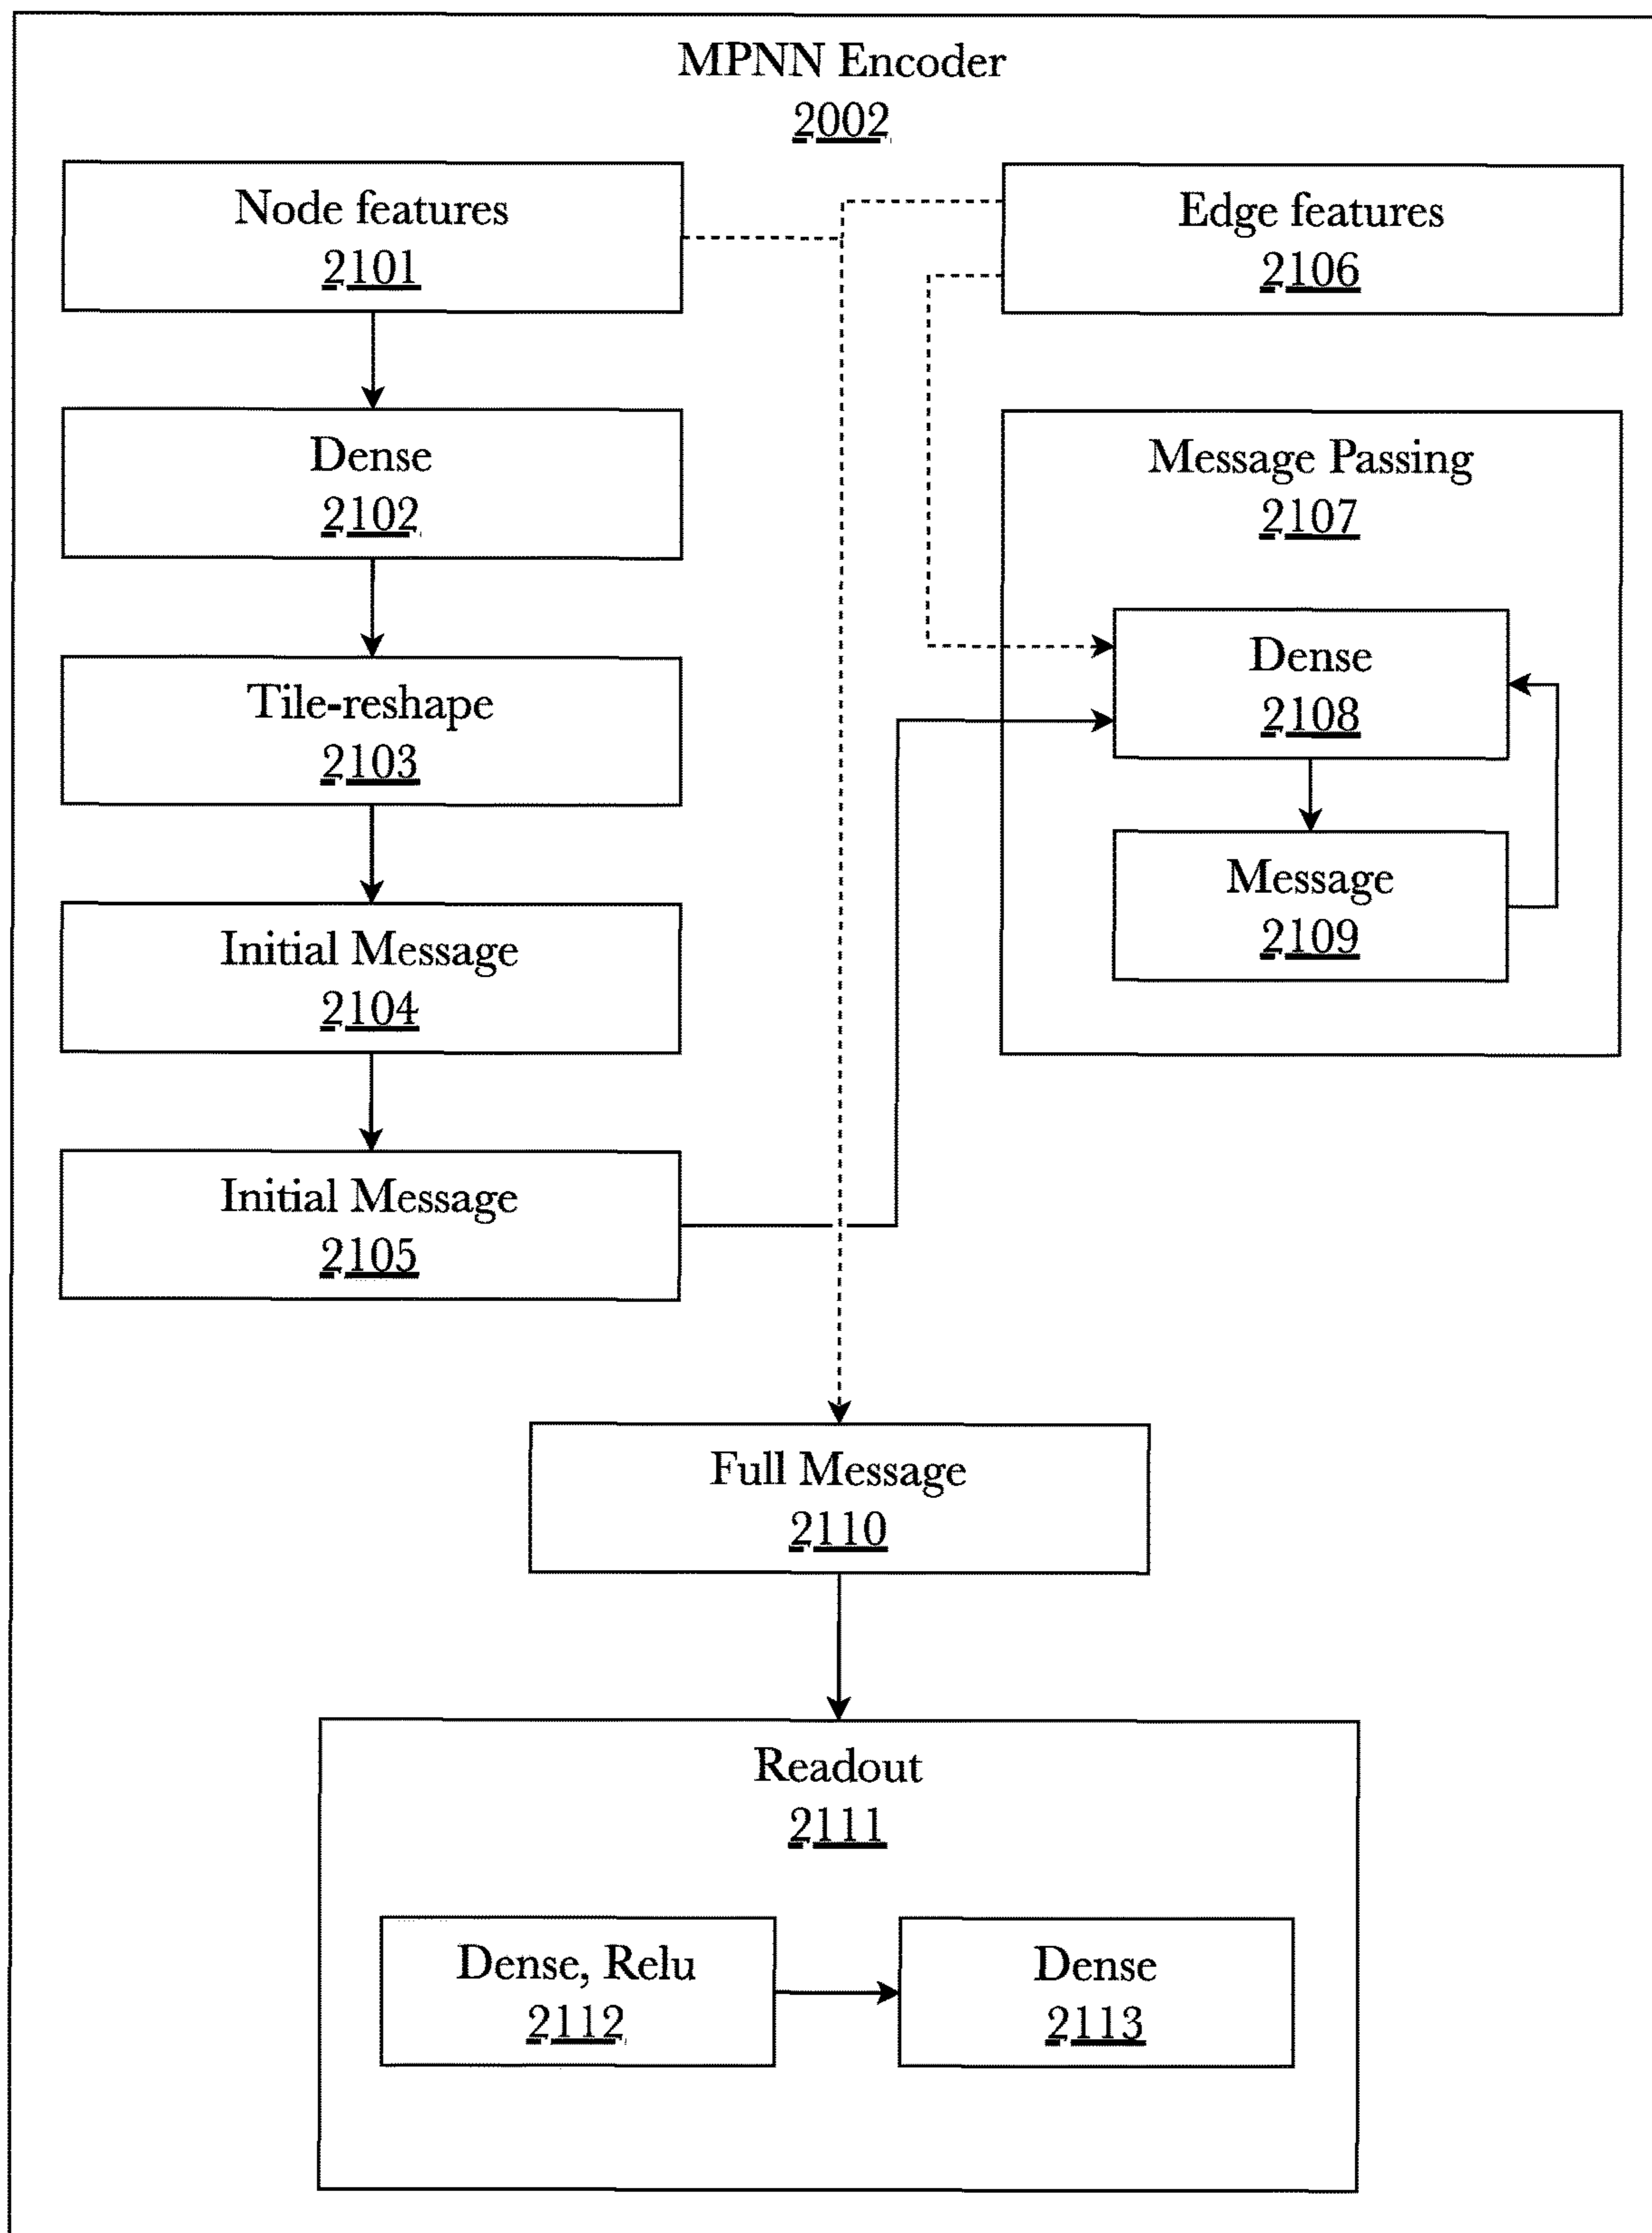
MPNN Encoder
2002

Node features
2101

Edge features
2106

Dense
2102

Message Passing
2107

Tile-reshape
2103

Dense
2108

Message
2109

Initial Message
2104

Initial Message
2105

Full Message
2110

Readout
2111

Dense, Relu
2112

Dense
2113